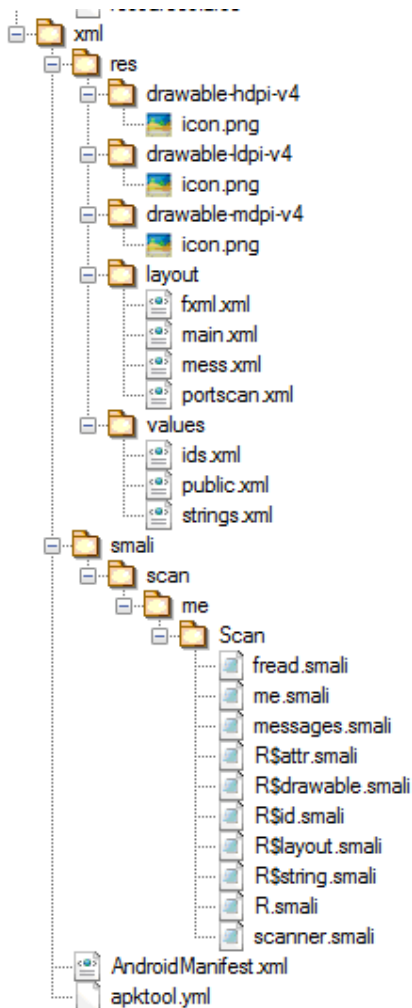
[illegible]
xml
res
drawable-hdpi-v4
icon.png
drawable-ldpi-v4
icon.png
drawable-mdpi-v4
icon.png
layout
fxml.xml
main.xml
mess.xml
portscan.xml
values
ids.xml
public.xml
strings.xml
smali
scan
me
Scan
fread.smali
me.smali
messages.smali
R$attr.smali
R$drawable.smali
R$id.smali
R$layout.smali
R$string.smali
R.smali
scanner.smali
AndroidManifest.xml
apktool.yml